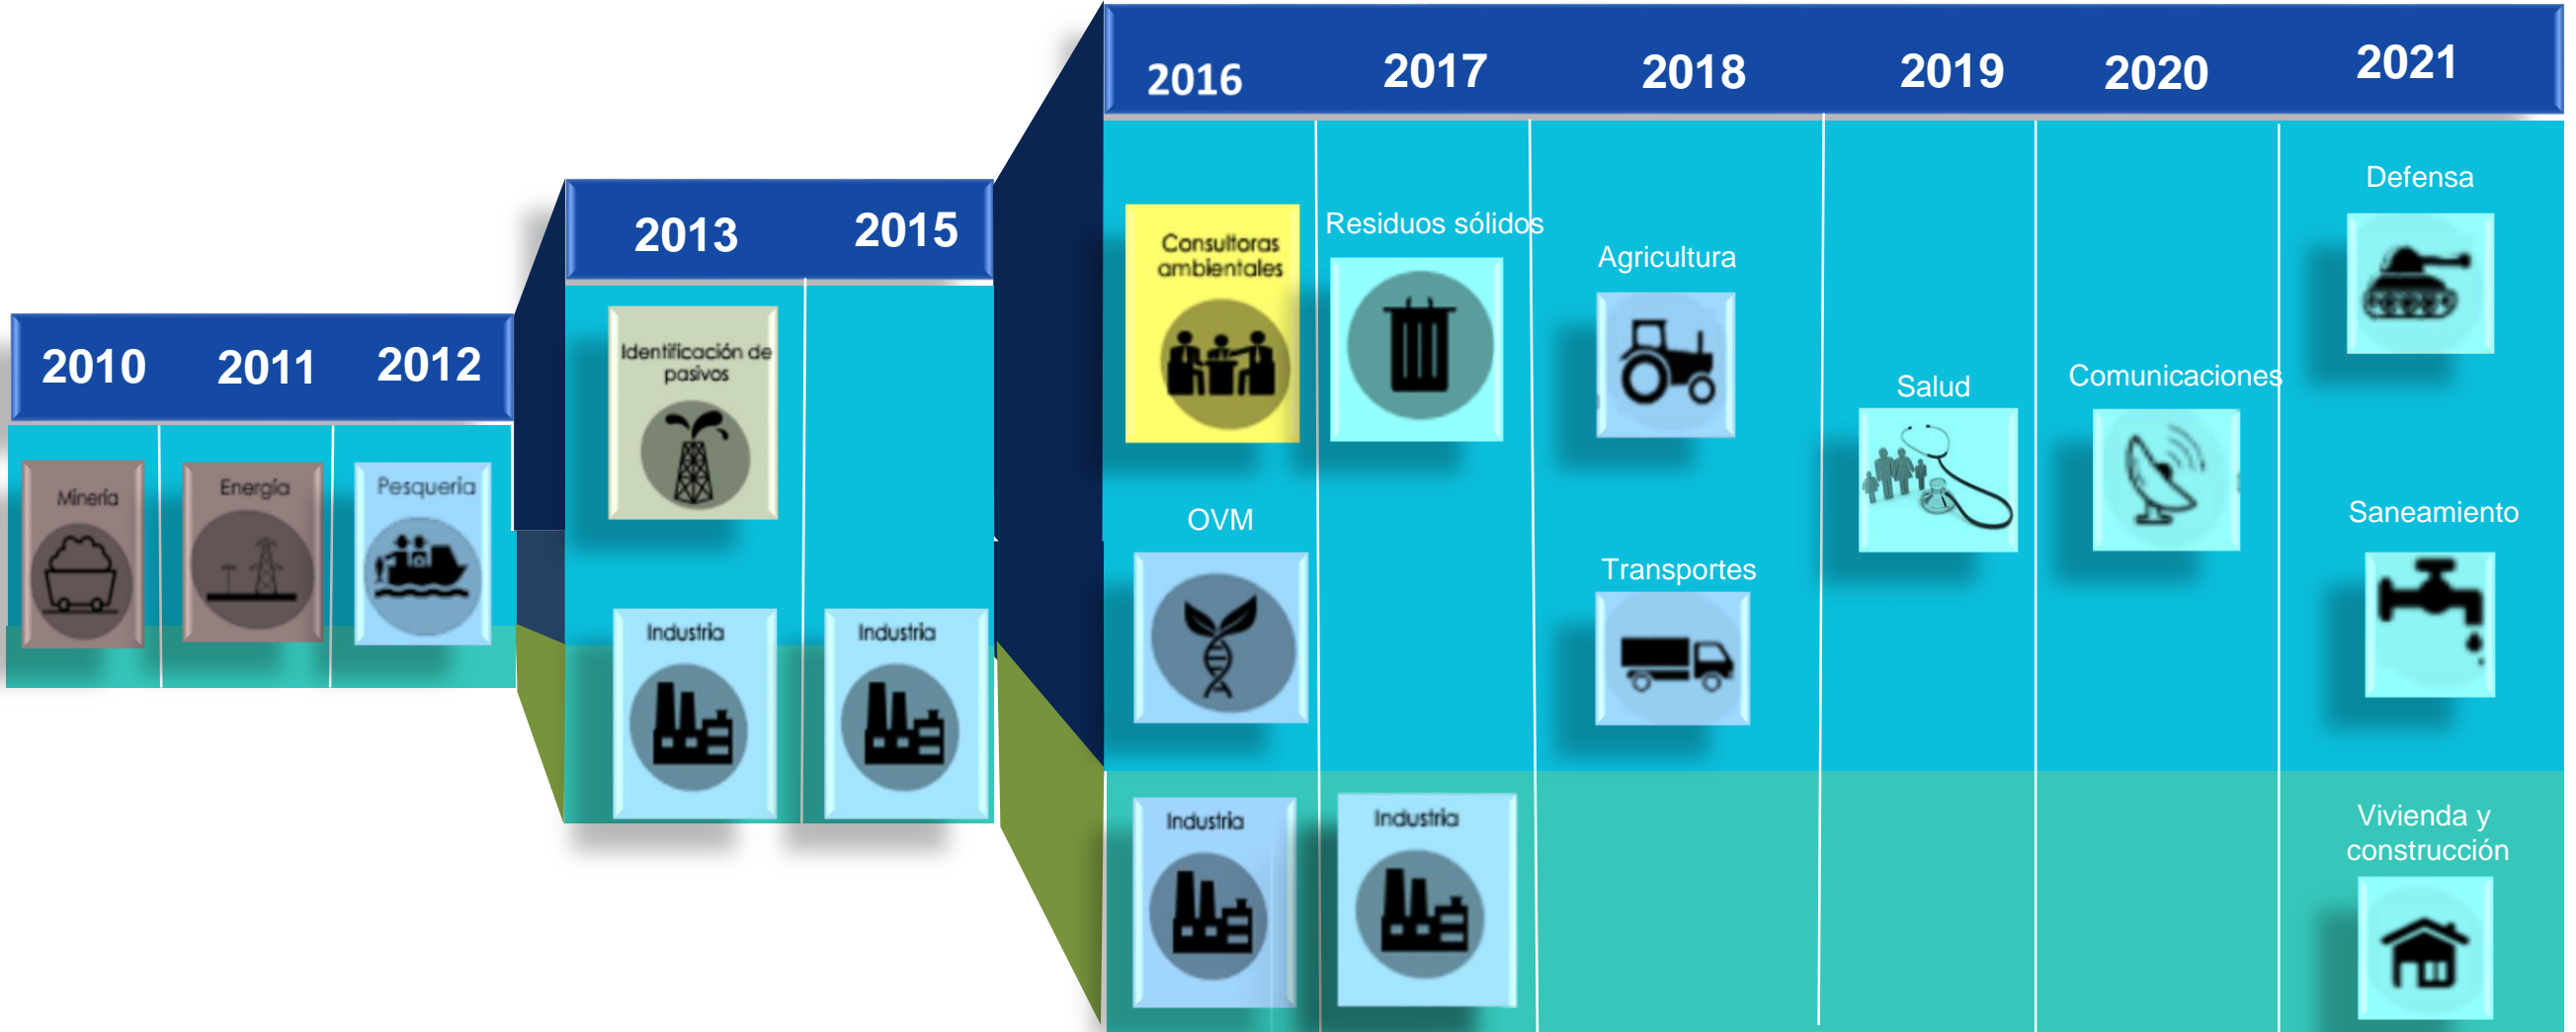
2010

Minería

2011

Energía

2012

Pesquería

2013

Identificación de pasivos

Industria

2015

Industria

2016

Consultoras ambientales

OVM

Industria

2017

Residuos sólidos

Industria

2018

Agricultura

Transportes

2019

Salud

2020

Comunicaciones

2021

Defensa

Saneamiento

Vivienda y construcción